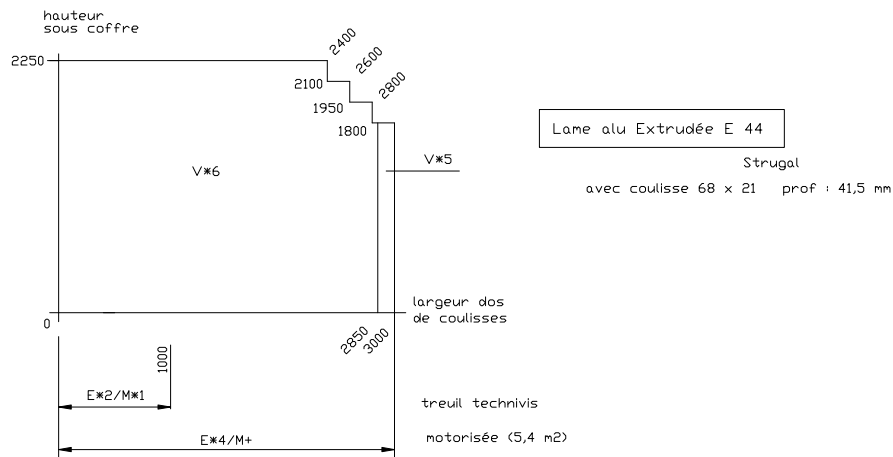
hauteur
sous coffre

2250

2400
2600
2800
2100
1950
1800

V*6

V*5

Lame alu Extrudée E 44

Strugal

avec coulisse 68 x 21 prof : 41,5 mm

0

largeur dos
de coulisses

2850
3000

1000

E*2/M*1

treuil technivis

E*4/M+

motorisée (5,4 m2)